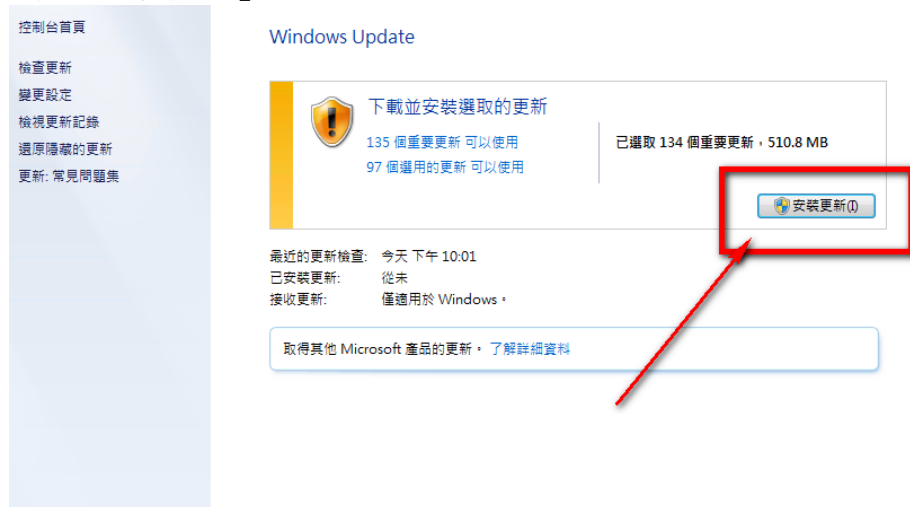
控制台首頁

檢查更新

變更設定

檢視更新記錄

還原隱藏的更新

更新: 常見問題集

Windows Update

下載並安裝選取的更新

135 個重要更新 可以使用

97 個選用的更新 可以使用

已選取 134 個重要更新，510.8 MB

安裝更新(I)

最近的更新檢查: 今天 下午 10:01

已安裝更新: 從未

接收更新: 僅適用於 Windows。

取得其他 Microsoft 產品的更新。 了解詳細資料